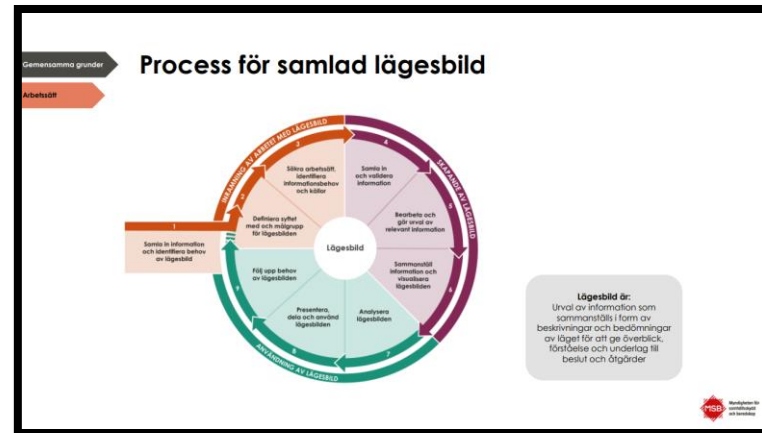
Gemensamma grunder

Arbetssätt

Process för samlad lägesbild

INRAMNING AV ARBETET MED LÄGESBILD

SKAPANDE AV LÄGESBILD

ANVÄNDNING AV LÄGESBILD

1
Samla in information och identifiera behov av lägesbild

2
Definiera syftet med och målgrupp för lägesbilden

3
Säkra arbetssätt, identifiera informationsbehov och källor

4
Samla in och validera information

5
Bearbeta och gör urval av relevant information

6
Sammanställ information och visualisera lägesbilden

7
Analysera lägesbilden

8
Presentera, dela och använd lägesbilden

9
Följ upp behov av lägesbilden

Lägesbild

Lägesbild är:
Urval av information som sammanställs i form av beskrivningar och bedömningar av läget för att ge överblick, förståelse och underlag till beslut och åtgärder

MSB
Myndigheten för samhällsskydd och beredskap